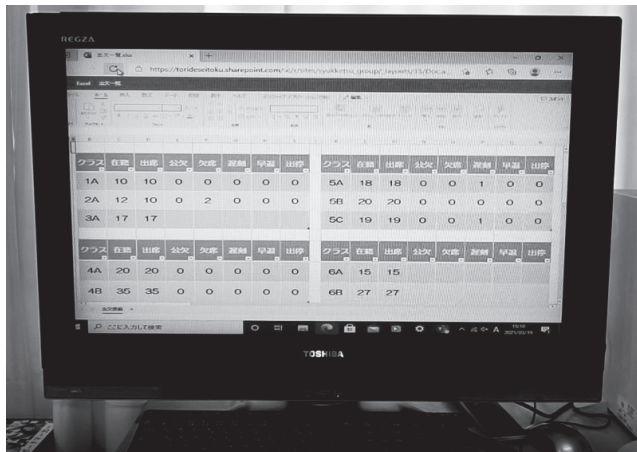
REGZA

https://toridesoitoku.sharepoint.com/:x:/r/sites/syukketsu_group/_layouts/15/Doc.a...

| クラス | 在籍 | 出席 | 公欠 | 欠席 | 遅刻 | 早退 | 出停 |
|---|---|---|---|---|---|---|---|
| 1A | 10 | 10 | 0 | 0 | 0 | 0 | 0 |
| 2A | 12 | 10 | 0 | 2 | 0 | 0 | 0 |
| 3A | 17 | 17 | | | | | |

| クラス | 在籍 | 出席 | 公欠 | 欠席 | 遅刻 | 早退 | 出停 |
|---|---|---|---|---|---|---|---|
| 5A | 18 | 18 | 0 | 0 | 1 | 0 | 0 |
| 5B | 20 | 20 | 0 | 0 | 0 | 0 | 0 |
| 5C | 19 | 19 | 0 | 0 | 1 | 0 | 0 |

| クラス | 在籍 | 出席 | 公欠 | 欠席 | 遅刻 | 早退 | 出停 |
|---|---|---|---|---|---|---|---|
| 4A | 20 | 20 | 0 | 0 | 0 | 0 | 0 |
| 4B | 35 | 35 | 0 | 0 | 0 | 0 | 0 |

| クラス | 在籍 | 出席 | 公欠 | 欠席 | 遅刻 | 早退 | 出停 |
|---|---|---|---|---|---|---|---|
| 6A | 15 | 15 | | | | | |
| 6B | 27 | 27 | | | | | |

ここに入力して検索

TOSHIBA